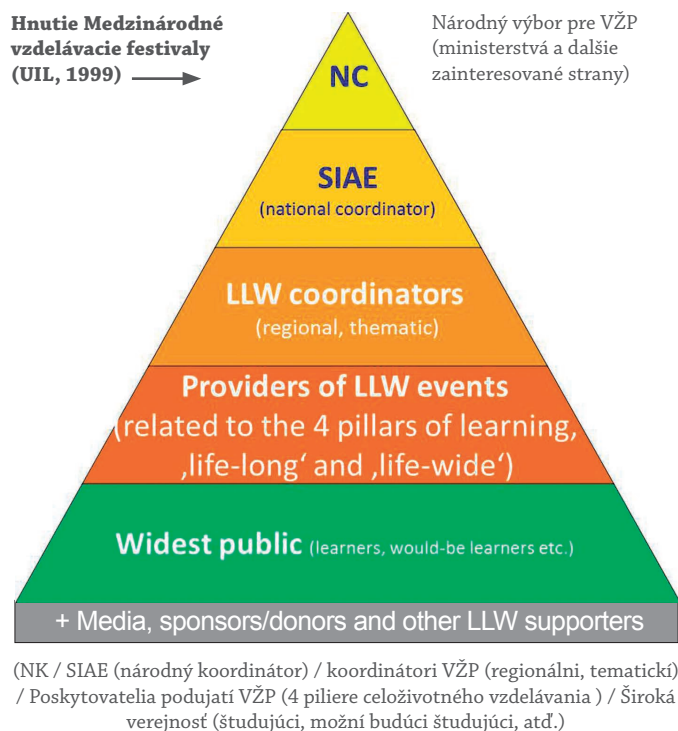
Hnutie Medzinárodné vzdelávacie festivaly (UIL, 1999)

Národný výbor pre VŽP (ministerstvá a dalšie zainteresované strany)

NC

SIAE
(national coordinator)

LLW coordinators
(regional, thematic)

Providers of LLW events
(related to the 4 pillars of learning, ‚life-long' and ‚life-wide')

Widest public (learners, would-be learners etc.)

+ Media, sponsors/donors and other LLW supporters

(NK / SIAE (národný koordinátor) / koordinátori VŽP (regionálni, tematickí) / Poskytovatelia podujatí VŽP (4 piliere celoživotného vzdelávania ) / Široká verejnosť (študujúci, možní budúci študujúci, atď.)